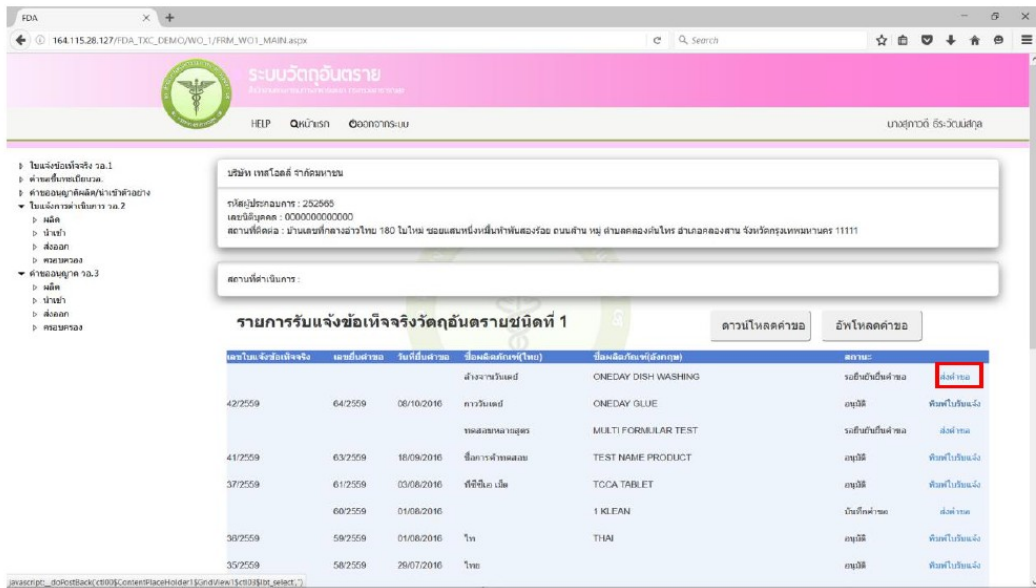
FDA
164.115.28.127/FDA_TXC_DEMO/WO_1/FRM_WO1_MAIN.aspx
Search

ระบบวัตถุอันตราย
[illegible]

HELP หน้าแรก ออกจากระบบ
นางสุภาวดี ธีระวัฒน์สกุล

ใบแจ้งข้อเท็จจริง วอ.1
คำขอขึ้นทะเบียนวอ.
คำขออนุญาตผลิต/นำเข้าตัวอย่าง
ใบแจ้งการดำเนินการ วอ.2
ผลิต
นำเข้า
ส่งออก
ครอบครอง
คำขออนุญาต วอ.3
ผลิต
นำเข้า
ส่งออก
ครอบครอง

บริษัท เทสไอดี จำกัดมหาชน

รหัสผู้ประกอบการ : 252565
เลขนิติบุคคล : 0000000000000
สถานที่ติดต่อ : บ้านเลขที่กลางอ่าวไทย 180 ในใหม่ ซอยแสนหนึ่งหมื่นห้าพันสองร้อย ถนนล้าน หมู่ ตำบลคลองต้นไทร อำเภอคลองสาน จังหวัดกรุงเทพมหานคร 11111

สถานที่ดำเนินการ :

รายการรับแจ้งข้อเท็จจริงวัตถุอันตรายชนิดที่ 1
ดาวน์โหลดคำขอ
อัพโหลดคำขอ

| เลขใบแจ้งข้อเท็จจริง | เลขยื่นคำขอ | วันที่ยื่นคำขอ | ชื่อผลิตภัณฑ์(ไทย) | ชื่อผลิตภัณฑ์(อังกฤษ) | สถานะ | |
|---|---|---|---|---|---|---|
| | | | ล้างจานวันเดย์ | ONEDAY DISH WASHING | รอยืนยันยื่นคำขอ | ส่งคำขอ |
| 42/2559 | 64/2559 | 08/10/2016 | กาววันเดย์ | ONEDAY GLUE | อนุมัติ | พิมพ์ใบรับแจ้ง |
| | | | ทดสอบหลายสูตร | MULTI FORMULAR TEST | รอยืนยันยื่นคำขอ | ส่งคำขอ |
| 41/2559 | 63/2559 | 18/09/2016 | ชื่อการค้าทดสอบ | TEST NAME PRODUCT | อนุมัติ | พิมพ์ใบรับแจ้ง |
| 37/2559 | 61/2559 | 03/08/2016 | ทีซีซีเอ เม็ด | TCCA TABLET | อนุมัติ | พิมพ์ใบรับแจ้ง |
| | 60/2559 | 01/08/2016 | | 1 KLEAN | บันทึกคำขอ | ส่งคำขอ |
| 38/2559 | 59/2559 | 01/08/2016 | ไท | THAI | อนุมัติ | พิมพ์ใบรับแจ้ง |
| 35/2559 | 58/2559 | 29/07/2016 | ไทย | | อนุมัติ | พิมพ์ใบรับแจ้ง |

javascript:__doPostBack('ctl00$ContentPlaceHolder1$GridView1$ctl03$btt_select','')